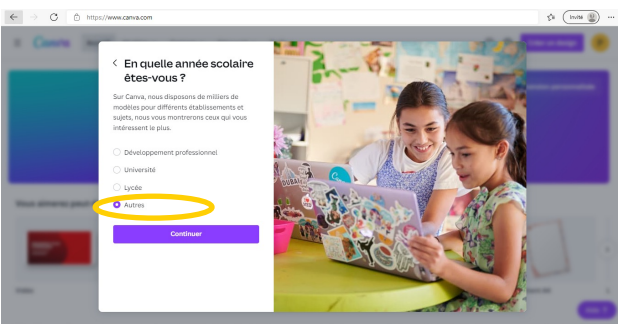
https://www.canva.com

Invité

En quelle année scolaire êtes-vous ?

Sur Canva, nous disposons de milliers de modèles pour différents établissements et sujets, nous vous montrerons ceux qui vous intéressent le plus.

Développement professionnel

Université

Lycée

Autres

Continuer